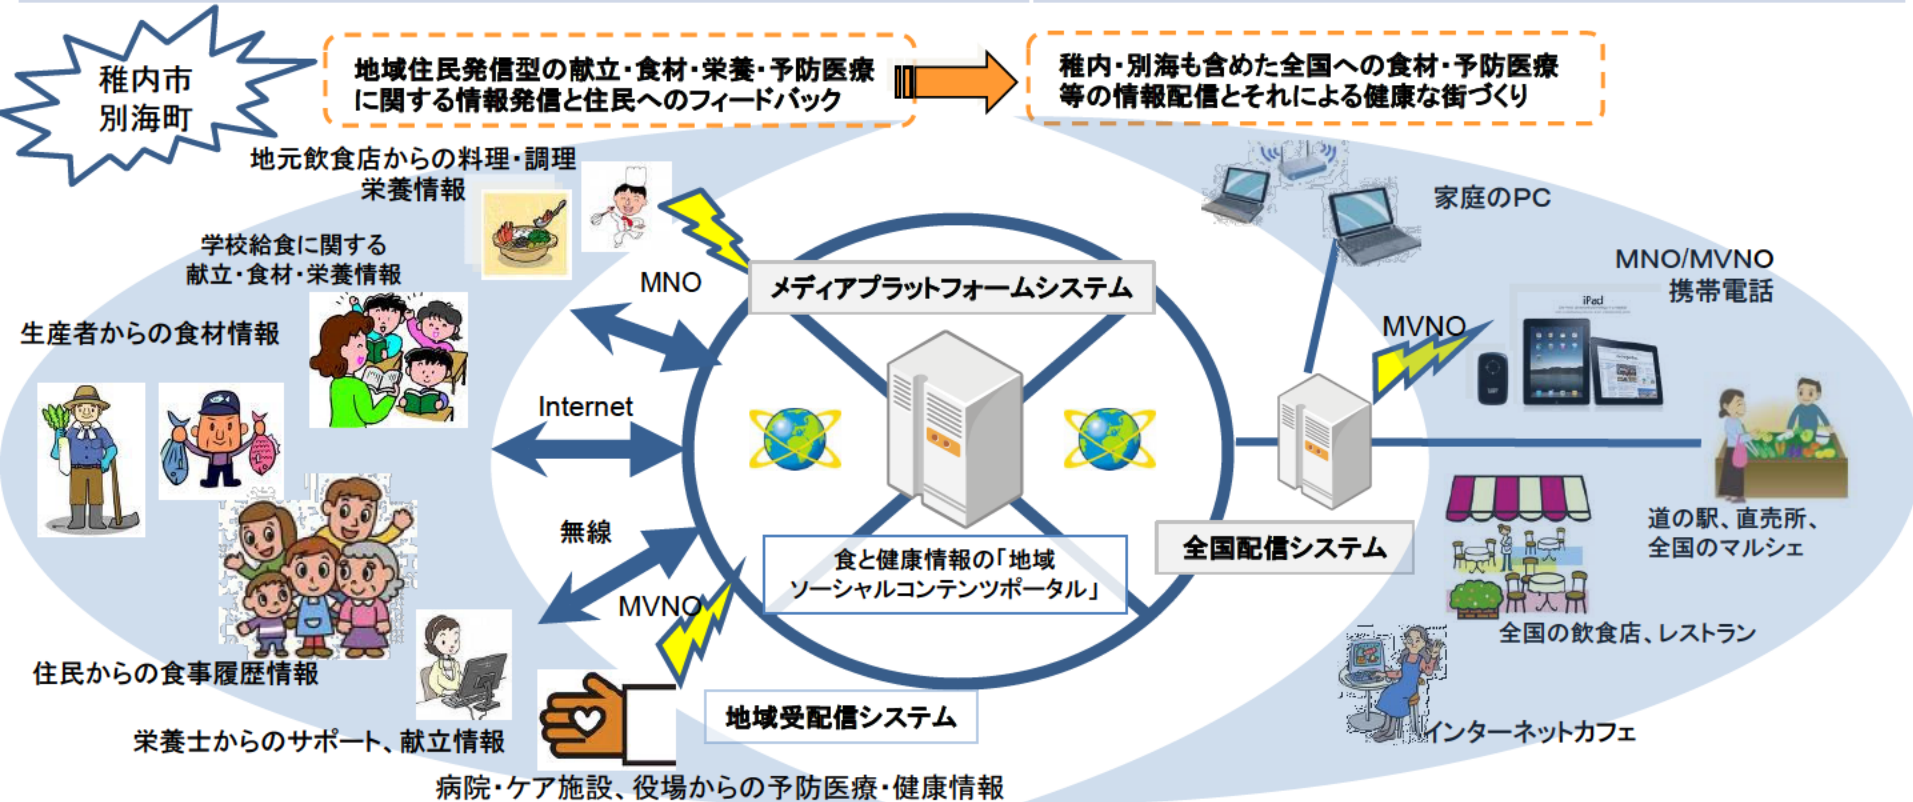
稚内市
別海町

地域住民発信型の献立・食材・栄養・予防医療に関する情報発信と住民へのフィードバック

稚内・別海も含めた全国への食材・予防医療等の情報配信とそれによる健康な街づくり

地元飲食店からの料理・調理栄養情報

学校給食に関する献立・食材・栄養情報

生産者からの食材情報

住民からの食事履歴情報

栄養士からのサポート、献立情報

病院・ケア施設、役場からの予防医療・健康情報

MNO

Internet

無線

MVNO

メディアプラットフォームシステム

食と健康情報の「地域ソーシャルコンテンツポータル」

地域受配信システム

全国配信システム

家庭のPC

MNO/MVNO
携帯電話

MVNO

iPad

道の駅、直売所、全国のマルシェ

全国の飲食店、レストラン

インターネットカフェ